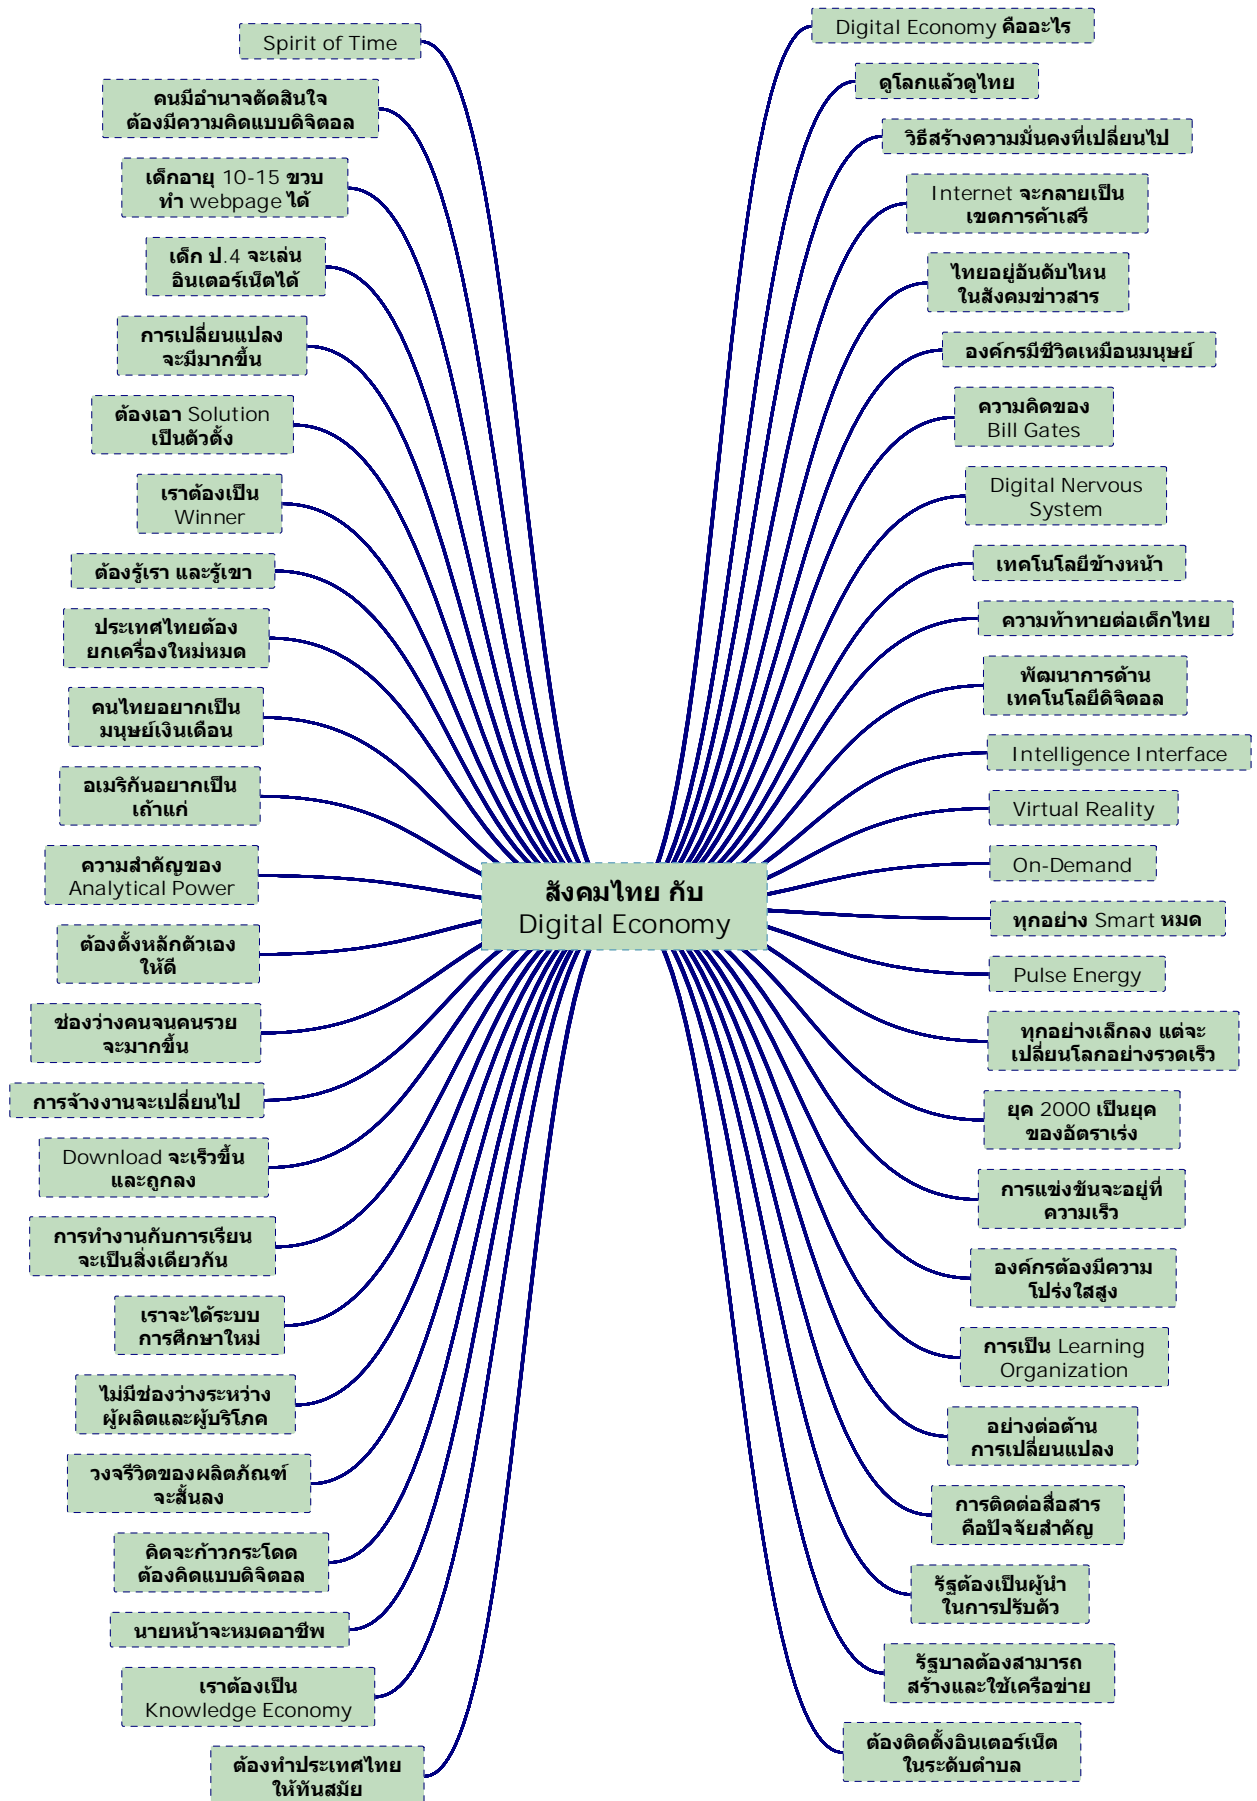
สังคมไทย กับ Digital Economy

Spirit of Time

คนมีอำนาจตัดสินใจ ต้องมีความคิดแบบดิจิตอล

เด็กอายุ 10-15 ขวบ ทำ webpage ได้

เด็ก ป.4 จะเล่น อินเตอร์เน็ตได้

การเปลี่ยนแปลง จะมีมากขึ้น

ต้องเอา Solution เป็นตัวตั้ง

เราต้องเป็น Winner

ต้องรู้เรา และรู้เขา

ประเทศไทยต้อง ยกเครื่องใหม่หมด

คนไทยอยากเป็น มนุษย์เงินเดือน

อเมริกันอยากเป็น เถ้าแก่

ความสำคัญของ Analytical Power

ต้องตั้งหลักตัวเอง ให้ดี

ช่องว่างคนจนคนรวย จะมากขึ้น

การจ้างงานจะเปลี่ยนไป

Download จะเร็วขึ้น และถูกลง

การทำงานกับการเรียน จะเป็นสิ่งเดียวกัน

เราจะได้ระบบ การศึกษาใหม่

ไม่มีช่องว่างระหว่าง ผู้ผลิตและผู้บริโภค

วงจรีวิตของผลิตภัณฑ์ จะสั้นลง

คิดจะก้าวกระโดด ต้องคิดแบบดิจิตอล

นายหน้าจะหมดอาชีพ

เราต้องเป็น Knowledge Economy

ต้องทำประเทศไทย ให้ทันสมัย

Digital Economy คืออะไร

ดูโลกแล้วดูไทย

วิธีสร้างความมั่นคงที่เปลี่ยนไป

Internet จะกลายเป็น เขตการค้าเสรี

ไทยอยู่อันดับไหน ในสังคมข่าวสาร

องค์กรมีชีวิตเหมือนมนุษย์

ความคิดของ Bill Gates

Digital Nervous System

เทคโนโลยีข้างหน้า

ความท้าทายต่อเด็กไทย

พัฒนาการด้าน เทคโนโลยีดิจิตอล

Intelligence Interface

Virtual Reality

On-Demand

ทุกอย่าง Smart หมด

Pulse Energy

ทุกอย่างเล็กลง แต่จะ เปลี่ยนโลกอย่างรวดเร็ว

ยุค 2000 เป็นยุค ของอัตราเร่ง

การแข่งขันจะอยู่ที่ ความเร็ว

องค์กรต้องมีความ โปร่งใสสูง

การเป็น Learning Organization

อย่างต่อต้าน การเปลี่ยนแปลง

การติดต่อสื่อสาร คือปัจจัยสำคัญ

รัฐต้องเป็นผู้นำ ในการปรับตัว

รัฐบาลต้องสามารถ สร้างและใช้เครือข่าย

ต้องติดตั้งอินเตอร์เน็ต ในระดับตำบล